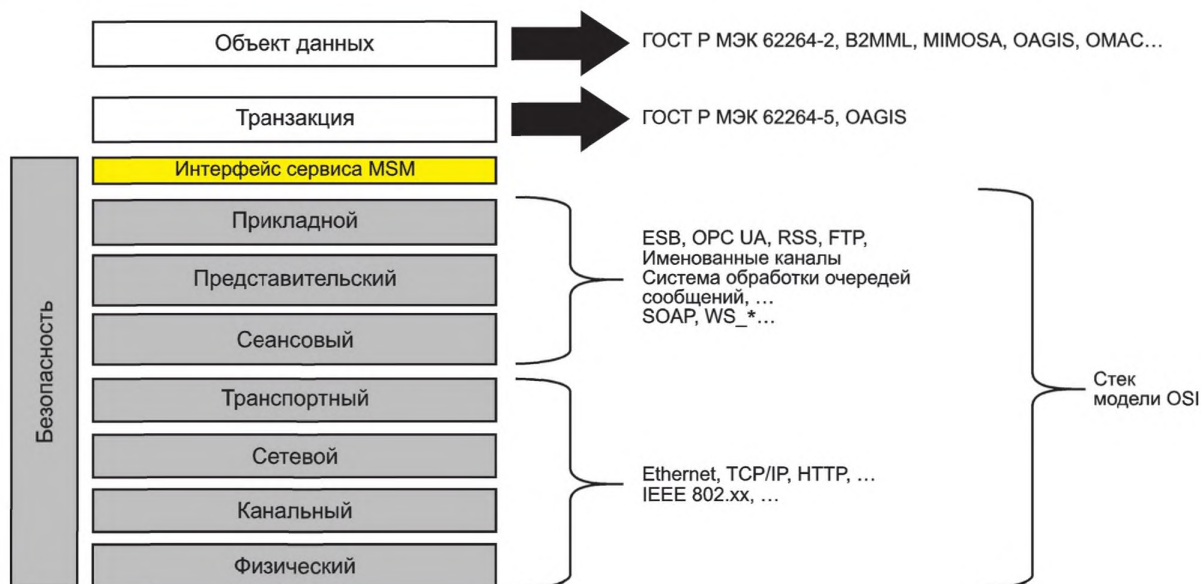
Объект данных

ГОСТ Р МЭК 62264-2, B2MML, MIMOSA, OAGIS, OMAC…

Транзакция

ГОСТ Р МЭК 62264-5, OAGIS

Интерфейс сервиса MSM

Безопасность

Прикладной

Представительский

Сеансовый

ESB, OPC UA, RSS, FTP, Именованные каналы Система обработки очередей сообщений, … SOAP, WS_*…

Транспортный

Сетевой

Канальный

Физический

Ethernet, TCP/IP, HTTP, … IEEE 802.xx, …

Стек модели OSI